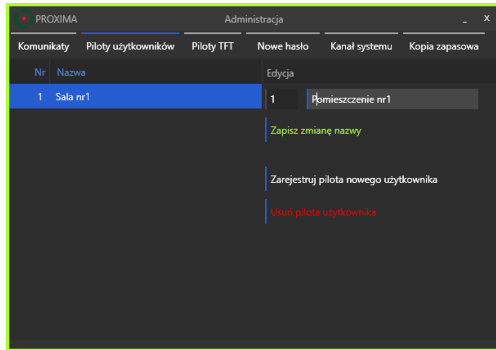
PROXIMA

Administracja

_ x

Komunikaty

Piloty użytkowników

Piloty TFT

Nowe hasło

Kanał systemu

Kopia zapasowa

| Nr | Nazwa |
|---|---|
| 1 | Sala nr1 |

Edycja

1

Pomieszczenie nr1

Zapisz zmianę nazwy

Zarejestruj pilota nowego użytkownika

Usuń pilota użytkownika